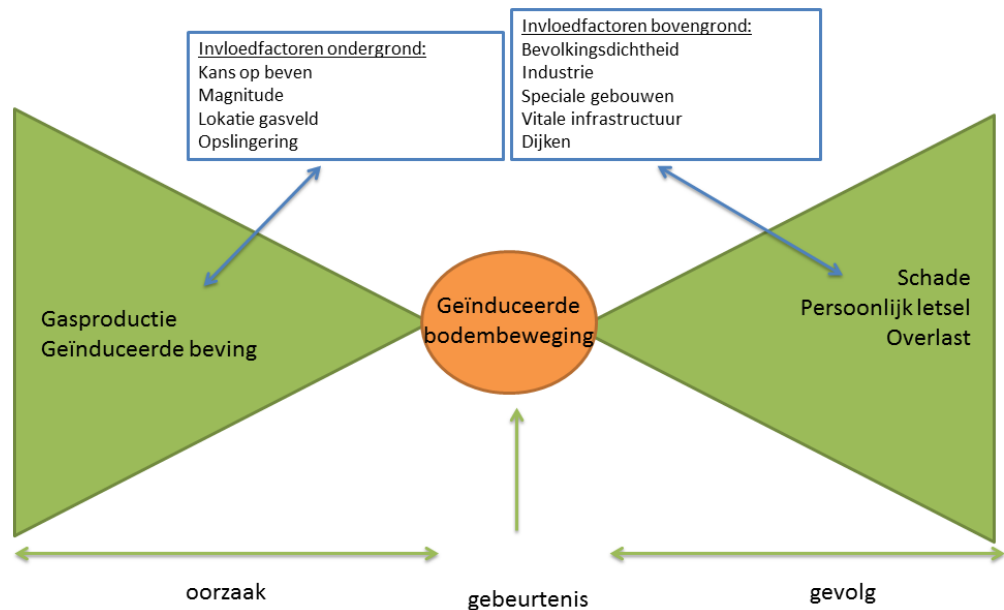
Invloedfactoren ondergrond:
Kans op beven
Magnitude
Lokatie gasveld
Opslingering

Invloedfactoren bovengrond:
Bevolkingsdichtheid
Industrie
Speciale gebouwen
Vitale infrastructuur
Dijken

Gasproductie
Geïnduceerde beving

Geïnduceerde bodembeweging

Schade
Persoonlijk letsel
Overlast

oorzaak

gebeurtenis

gevolg